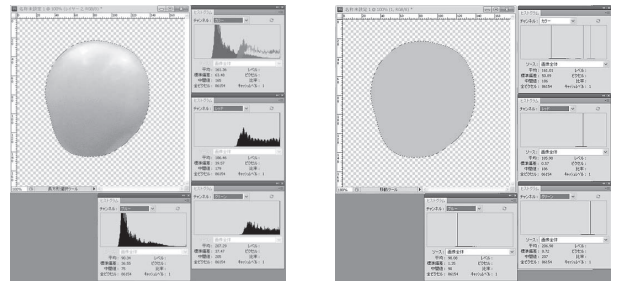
チャンネル：

チャンネル：

チャンネル：

チャンネル：

平均：
標準偏差：
中間値：
ピクセル：

レベル：
ピクセル：
比率：

チャンネル：

チャンネル：

チャンネル：

チャンネル：

ソース：

平均：
標準偏差：
中間値：
ピクセル：

レベル：
ピクセル：
比率：